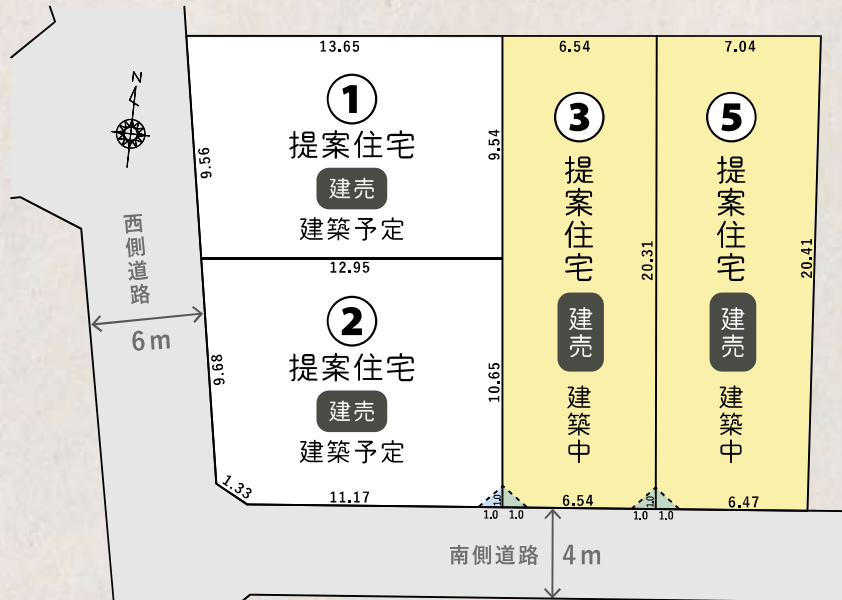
N

13.65
①
提案住宅
建売
建築予定
9.56
9.54

12.95
②
提案住宅
建売
建築予定
9.68
10.65
1.33
11.17

6.54
③
提案住宅
建売
建築中
20.31
6.54

7.04
⑤
提案住宅
建売
建築中
20.41
6.47

1.0 1.0 1.0
1.0 1.0 1.0

西側道路
6m

南側道路 4m